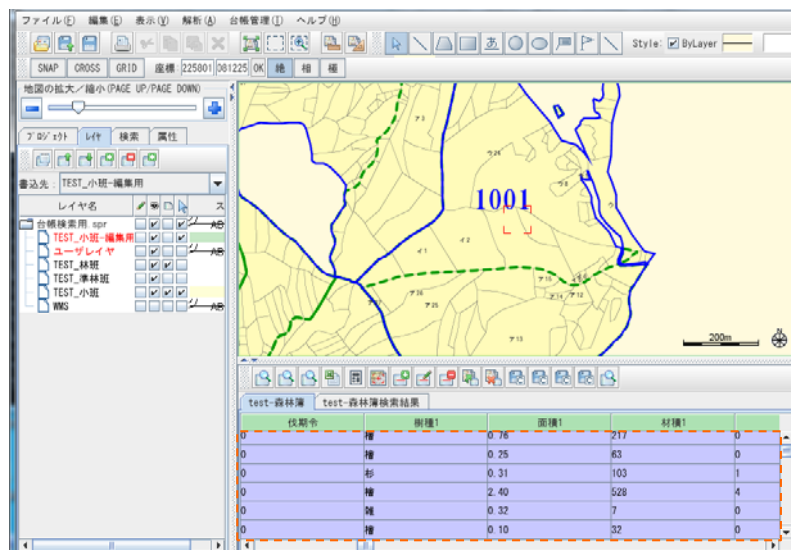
ファイル(F) 編集(E) 表示(V) 解析(A) 台帳管理(I) ヘルプ(H)

Style: ByLayer

SNAP CROSS GRID 座標 225801 081225 OK 絶 相 極

地図の拡大／縮小(PAGE UP/PAGE DOWN)

プロジェクト レイヤ 検索 属性

書込先： TEST_小班-編集用

レイヤ名 ス

台帳検索用.spr
TEST_小班-編集用
ユーザレイヤ
TEST_林班
TEST_準林班
TEST_小班
WMS

1001

200m

test-森林簿 test-森林簿検索結果

| 伐期令 | 樹種1 | 面積1 | 材積1 | |
|---|---|---|---|---|
| 0 | 檜 | 0.76 | 217 | 0 |
| 0 | 檜 | 0.25 | 63 | 0 |
| 0 | 杉 | 0.31 | 103 | 1 |
| 0 | 檜 | 2.40 | 528 | 4 |
| 0 | 雑 | 0.32 | 7 | 0 |
| 0 | 檜 | 0.10 | 32 | 0 |